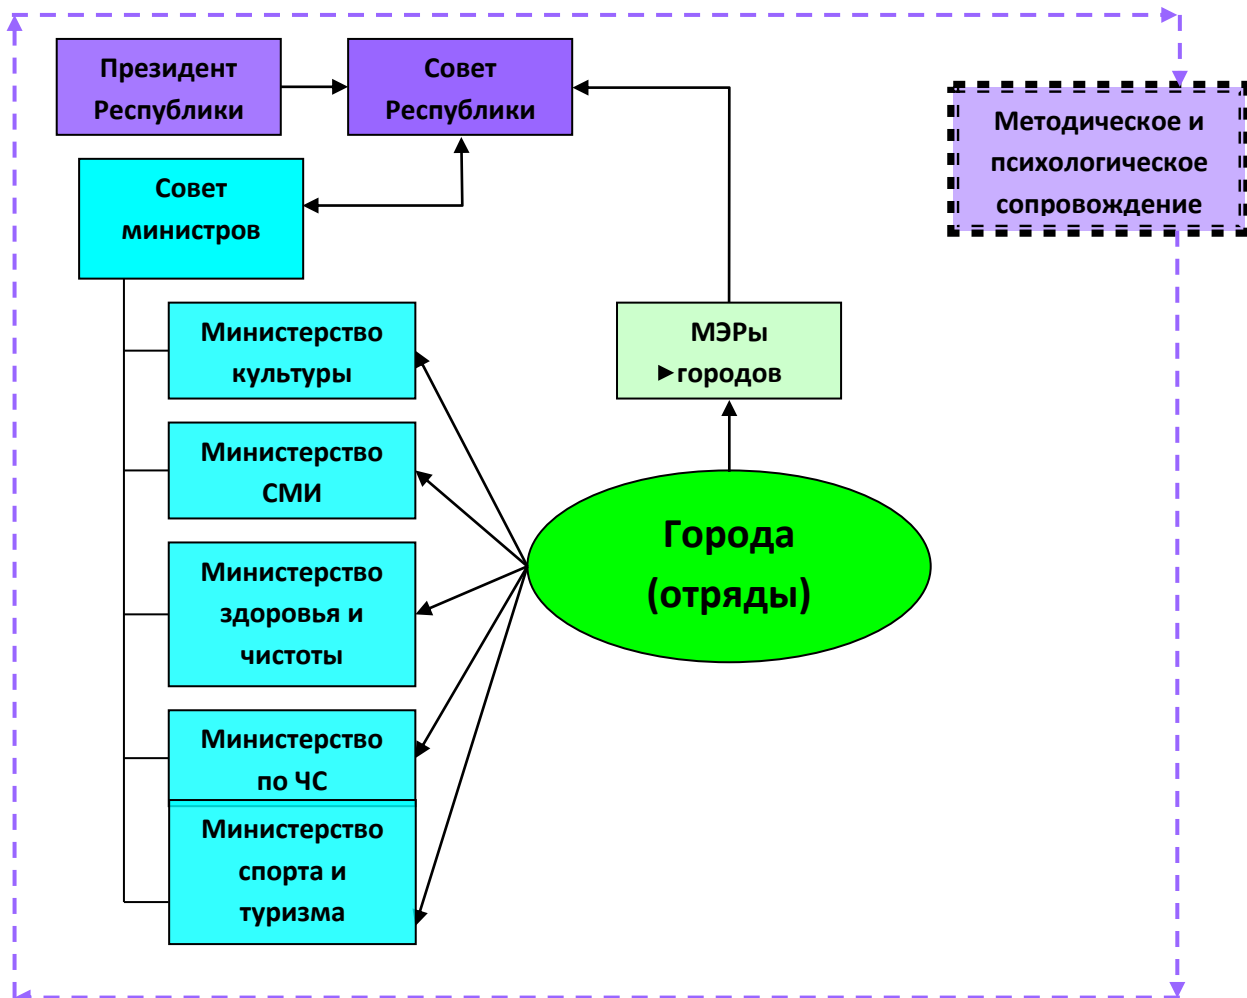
Президент Республики

Совет Республики

Методическое и психологическое сопровождение

Совет министров

Министерство культуры

МЭРы ►городов

Министерство СМИ

Города (отряды)

Министерство здоровья и чистоты

Министерство по ЧС

Министерство спорта и туризма